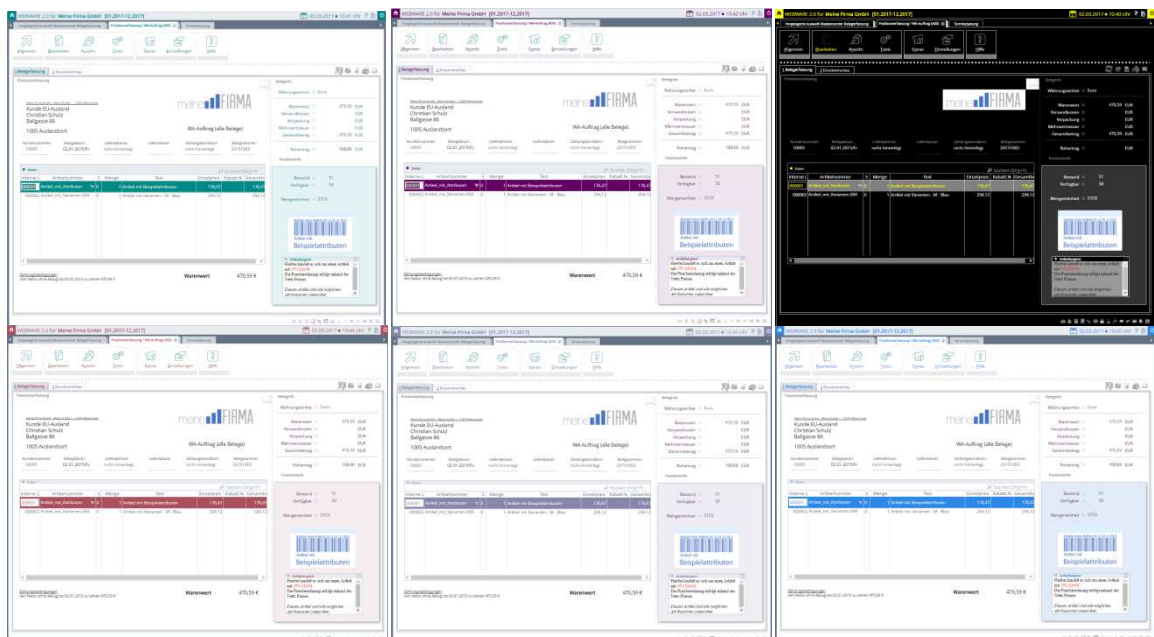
WEBWARE 2.0 für Meine Firma GmbH [01.2017-12.2017]

02.03.2017 10:45 Uhr

Allgemein | Bearbeiten | Ansicht | Tools | Extras | Einstellungen | Hilfe

Belegerfassung | Druckvorschau

meineFIRMA

Kunde EU-Ausland
Christian Schulz
Ballgasse 86
1005 Auslandsort

WA-Auftrag (alle Belege)

Kundennummer 10001 | Belegdatum 02.01.2015 | Lieferdatum nicht hinterlegt | Lieferadresse | Zahlungskonditionen nicht hinterlegt | Belegnummer 20170003

Belegnummer | Artikelnummer | Menge | Text | Einzelpreis | Rabatt % | Gesamtbetrag

000001 | Artikel_mit_Attributen | 1 | Artikel mit Beispielattributen | 176,47
000002 | Artikel_mit_Varianten.0001 | 1 | Artikel mit Varianten - M - Blau | 294,12

Belegteile

Währungsnummer: Euro

Warenwert 470,59 EUR
Versandkosten EUR
Verpackung EUR
Mehrwertsteuer EUR
Gesamtbetrag 470,59 EUR

Rohertrag 108,60 EUR

Positionsinfo

Bestand 51
Verfügbar 50

Mengeneinheit STCK

Artikel mit
Beispielattributen

Warenwert 470,59 €